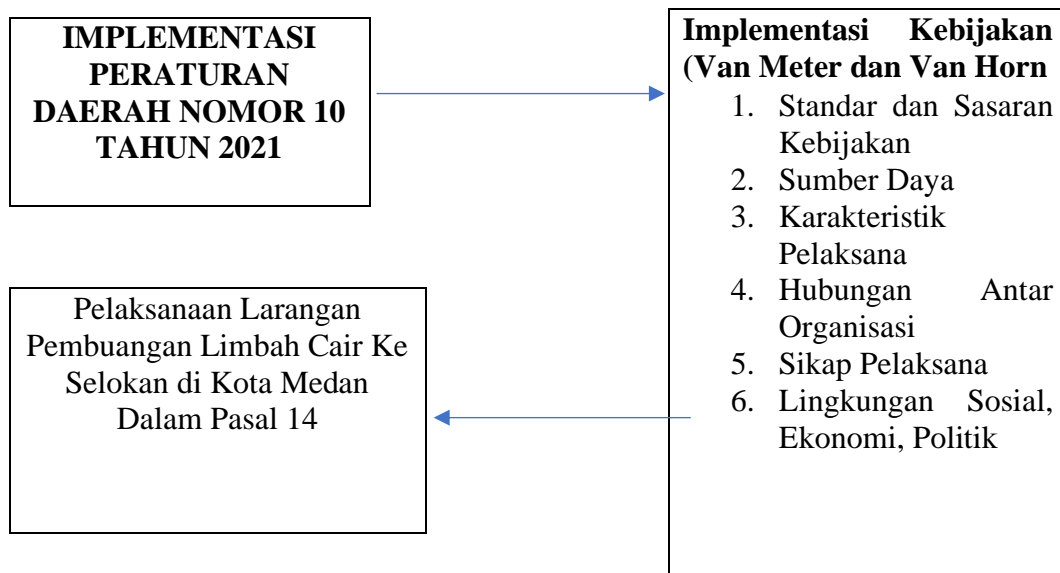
IMPLEMENTASI PERATURAN DAERAH NOMOR 10 TAHUN 2021

Implementasi Kebijakan (Van Meter dan Van Horn

1. Standar dan Sasaran Kebijakan
2. Sumber Daya
3. Karakteristik Pelaksana
4. Hubungan Antar Organisasi
5. Sikap Pelaksana
6. Lingkungan Sosial, Ekonomi, Politik

Pelaksanaan Larangan Pembuangan Limbah Cair Ke Selokan di Kota Medan Dalam Pasal 14